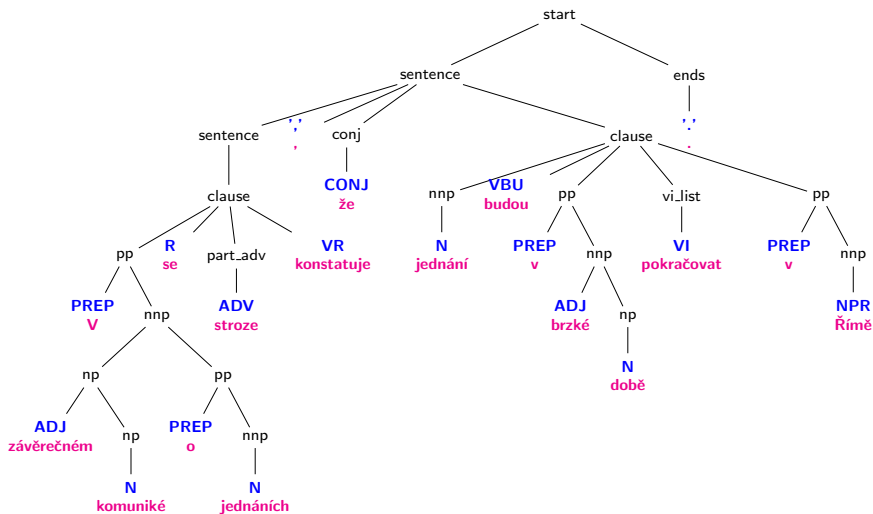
start

sentence

ends

sentence

','
,

conj

clause

'.'
.

clause

CONJ
že

nnp

VBU
budou

pp

vi_list

pp

pp

R
se

part_adv

VR
konstatuje

N
jednání

PREP
v

nnp

VI
pokračovat

PREP
v

nnp

PREP
V

nnp

ADV
stroze

ADJ
brzké

np

NPR
Římě

np

pp

N
době

ADJ
závěrečném

np

PREP
o

nnp

N
komuniké

N
jednáních